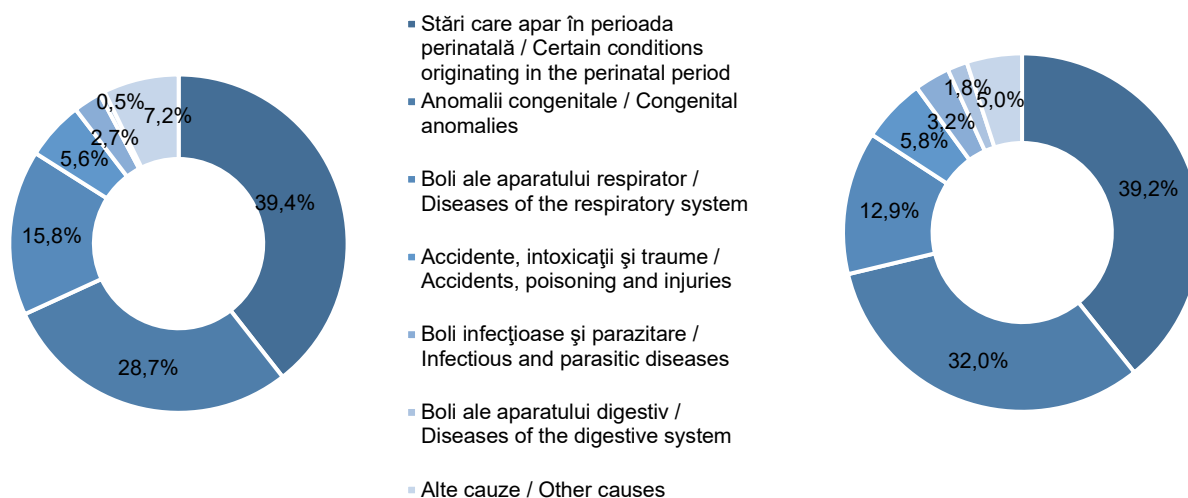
0,5%
7,2%
2,7%
5,6%
15,8%
39,4%
28,7%

Stări care apar în perioada perinatală / Certain conditions originating in the perinatal period

Anomalii congenitale / Congenital anomalies

Boli ale aparatului respirator / Diseases of the respiratory system

Accidente, intoxicaţii şi traume / Accidents, poisoning and injuries

Boli infecţioase şi parazitare / Infectious and parasitic diseases

Boli ale aparatului digestiv / Diseases of the digestive system

Alte cauze / Other causes

1,8%
5,0%
3,2%
5,8%
12,9%
39,2%
32,0%